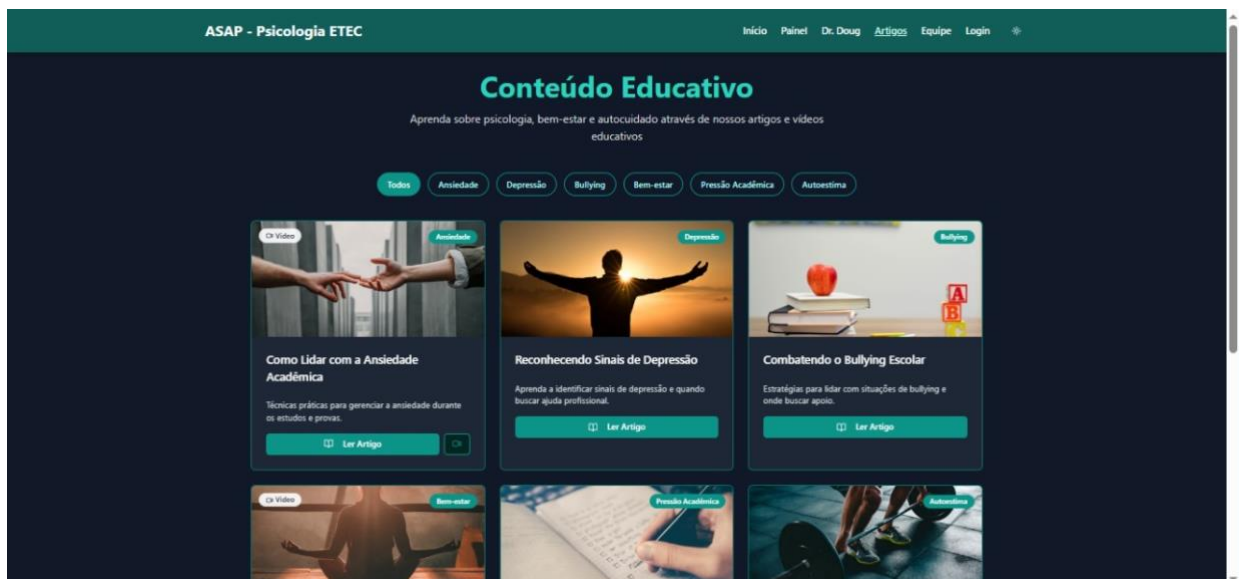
ASAP - Psicologia ETEC

Início Painel Dr. Doug Artigos Equipe Login

Conteúdo Educativo

Aprenda sobre psicologia, bem-estar e autocuidado através de nossos artigos e vídeos educativos

Todos Ansiedade Depressão Bullying Bem-estar Pressão Acadêmica Autoestima

Vídeo
Ansiedade
Como Lidar com a Ansiedade Acadêmica
Técnicas práticas para gerenciar a ansiedade durante os estudos e provas.
Ler Artigo

Depressão
Reconhecendo Sinais de Depressão
Aprenda a identificar sinais de depressão e quando buscar ajuda profissional.
Ler Artigo

Bullying
Combatendo o Bullying Escolar
Estratégias para lidar com situações de bullying e onde buscar apoio.
Ler Artigo

Vídeo
Bem-estar

Pressão Acadêmica

Autoestima